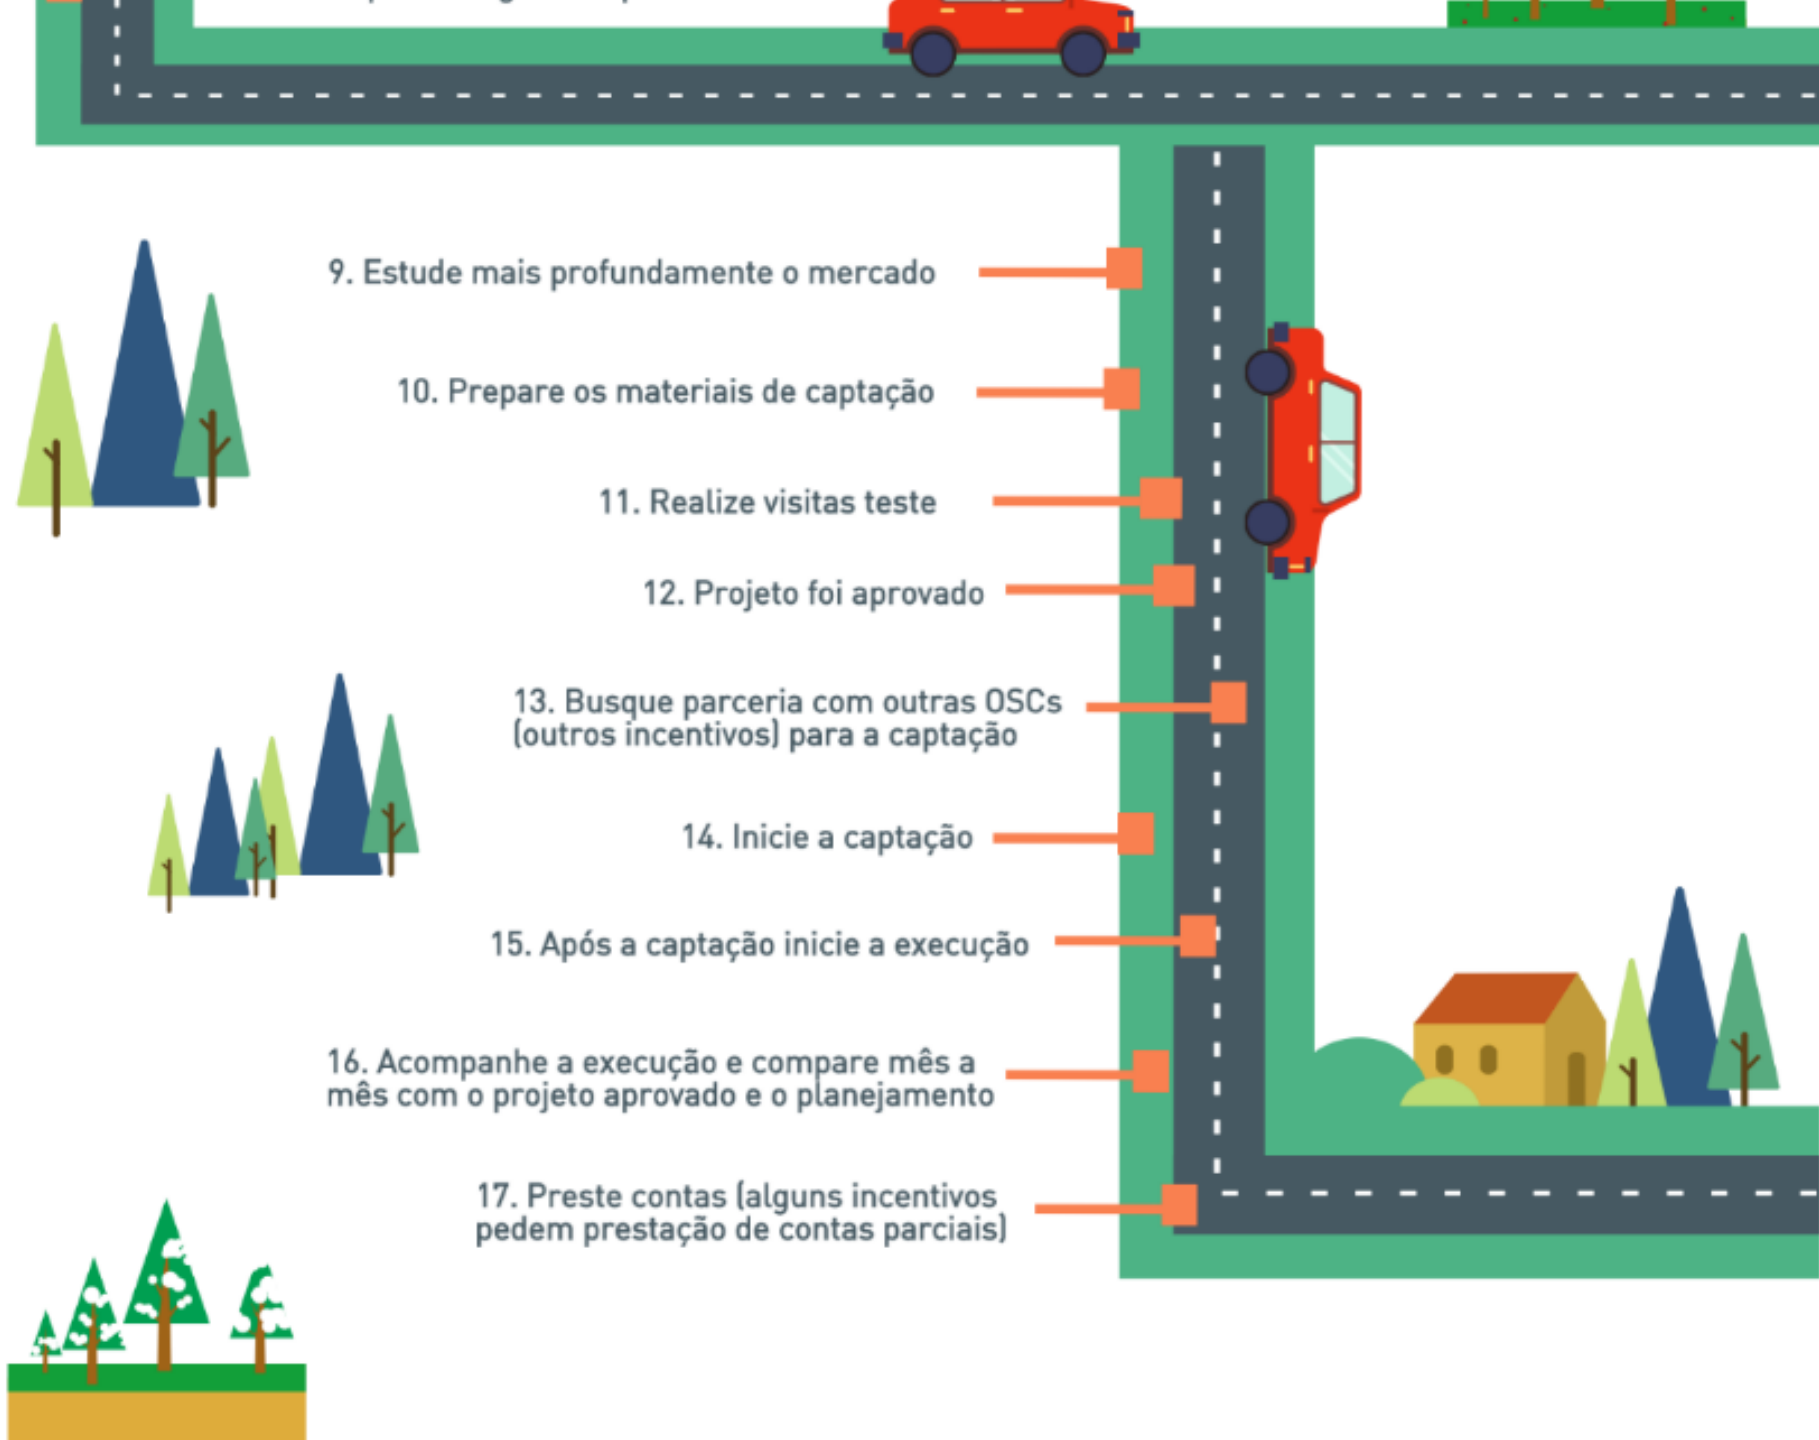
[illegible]

9. Estude mais profundamente o mercado

10. Prepare os materiais de captação

11. Realize visitas teste

12. Projeto foi aprovado

13. Busque parceria com outras OSCs (outros incentivos) para a captação

14. Inicie a captação

15. Após a captação inicie a execução

16. Acompanhe a execução e compare mês a mês com o projeto aprovado e o planejamento

17. Preste contas (alguns incentivos pedem prestação de contas parciais)